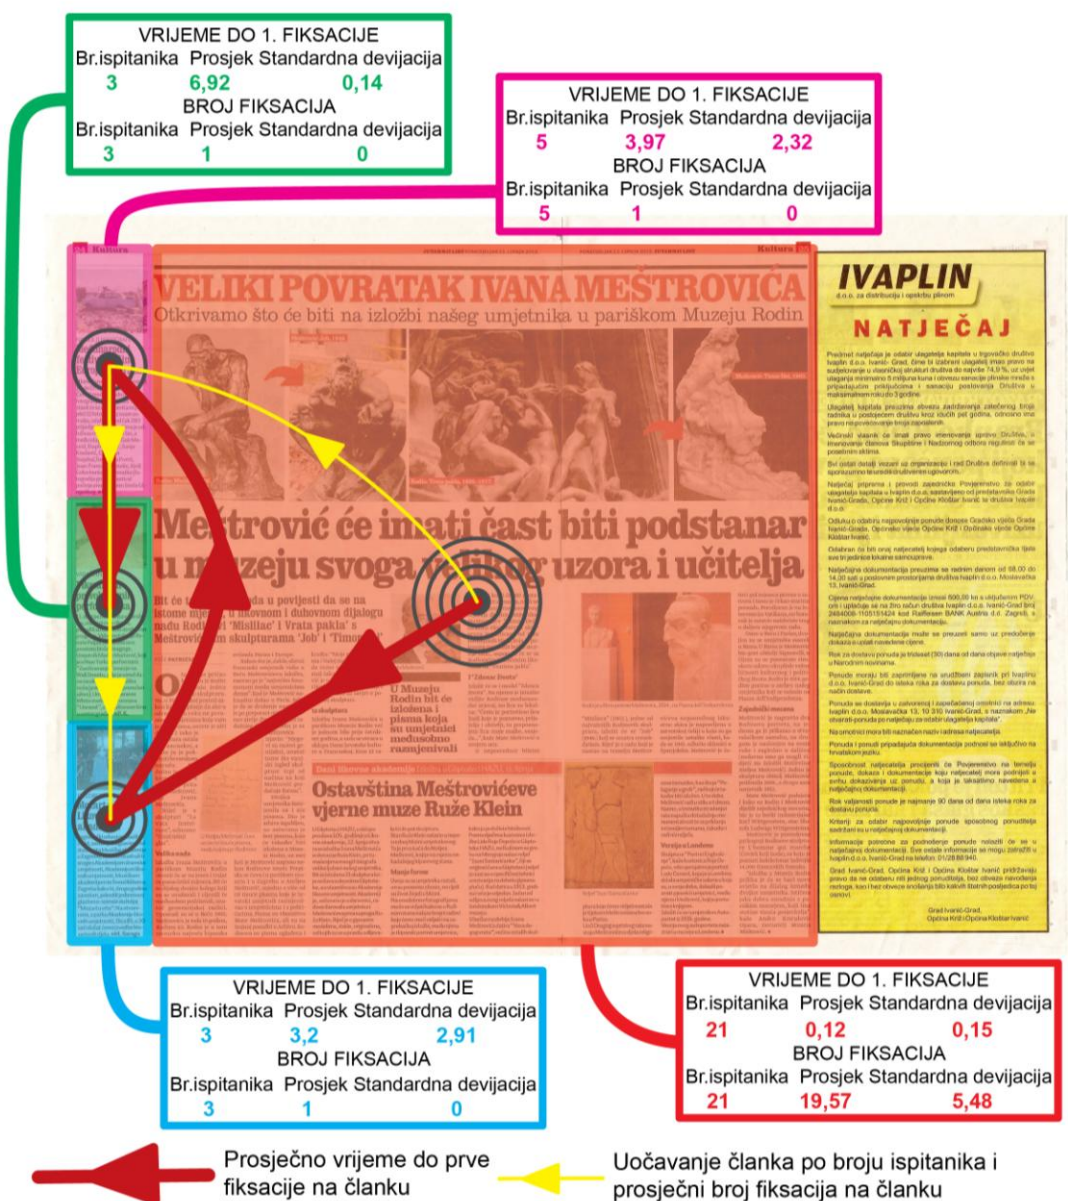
VRIJEME DO 1. FIKSACIJE
Br.ispitanika Prosjek Standardna devijacija
3 6,92 0,14
BROJ FIKSACIJA
Br.ispitanika Prosjek Standardna devijacija
3 1 0

VRIJEME DO 1. FIKSACIJE
Br.ispitanika Prosjek Standardna devijacija
5 3,97 2,32
BROJ FIKSACIJA
Br.ispitanika Prosjek Standardna devijacija
5 1 0

Kultura

VELIKI POVRATAK IVANA MEŠTROVIĆA
Otkrivamo što će biti na izložbi našeg umjetnika u pariškom Muzeju Rodin

Meštrović će imati čast biti podstanar u muzeju svoga velikog uzora i učitelja

U Muzeju Rodin bit će izložena i pisma koja su umjetnici međusobno razmjenjivali

Ostavština Meštrovićeve vjerne muze Ruže Klein

IVAPLIN
d.o.o. za distribuciju i opskrbu plinom
NATJEČAJ

Grad Ivanić-Grad, Općina Križ i Općina Kloštar Ivanić

VRIJEME DO 1. FIKSACIJE
Br.ispitanika Prosjek Standardna devijacija
3 3,2 2,91
BROJ FIKSACIJA
Br.ispitanika Prosjek Standardna devijacija
3 1 0

VRIJEME DO 1. FIKSACIJE
Br.ispitanika Prosjek Standardna devijacija
21 0,12 0,15
BROJ FIKSACIJA
Br.ispitanika Prosjek Standardna devijacija
21 19,57 5,48

Prosječno vrijeme do prve fiksacije na članku

Uočavanje članka po broju ispitanika i prosječni broj fiksacija na članku